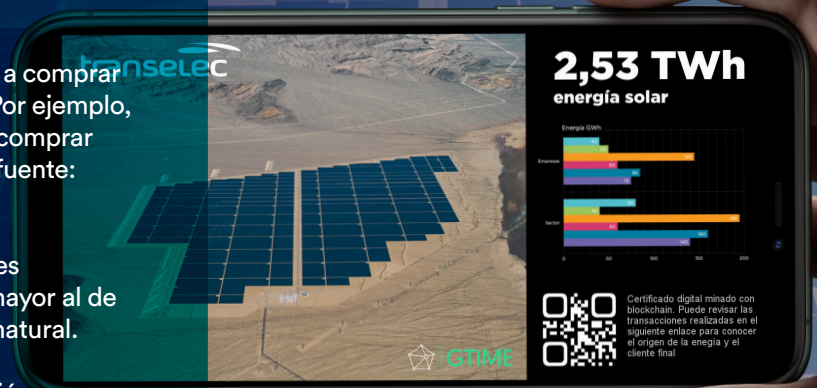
a comprar
Por ejemplo,
comprar
fuente:

es
mayor al de
natural.

transelec

GTIME

2,53 TWh
energía solar

Energía GWh

Empresas

Sector

0 50 100 150 200

Certificado digital minado con blockchain. Puede revisar las transacciones realizadas en el siguiente enlace para conocer el origen de la enegía y el cliente final